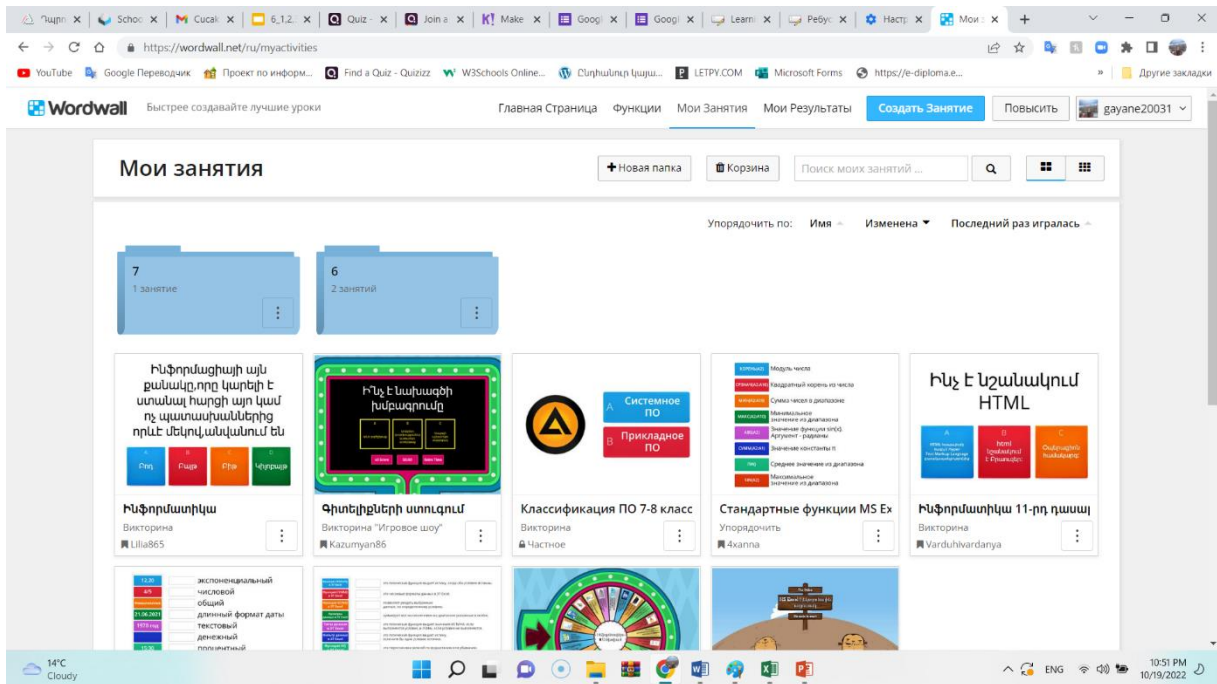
Պարո | Schoo | M Cucak | 6_1.2. | Quiz | Join a | Make | Googl | Googl | Learn | Ребус | Настр | Мои з

https://wordwall.net/ru/myactivities

YouTube | Google Переводчик | Проект по информ... | Find a Quiz - Quizizz | W3Schools Online... | Ընդհանուր կայ... | LETPY.COM | Microsoft Forms | https://e-diploma.e... | Другие закладки

Wordwall Быстрее создавайте лучшие уроки

Главная Страница Функции Мои Занятия Мои Результаты Создать Занятие Повысить gayane20031

Мои занятия

Новая папка Корзина Поиск моих занятий ...

Упорядочить по: Имя Изменена Последний раз игралась

7
1 занятие

6
2 занятий

Ինֆորմացիայի այն քանակը,որը կարելի է ստանալ հարցի այո կամ ոչ պատասխաններից որևէ մեկով,անվանում են

Ինչ է նախագծի խմբագրումը

Системное ПО
Прикладное ПО

Модуль числа
Квадратный корень из числа
Сумма чисел в диапазоне
Минимальное значение из диапазона
Значение функции sin(x). Аргумент - радианы
Значение константы π
Среднее значение из диапазона
Максимальное значение из диапазона

Ինչ է նշանակում HTML

Ինֆորմատիկա
Викторина
Lilia865

Գիտելիքների ստուգում
Викторина "Игровое шоу"
Kazumyan86

Классификация ПО 7-8 класс
Викторина
Частное

Стандартные функции MS Ex
Упорядочить
4xanna

Ինֆորմատիկա 11-րդ դասայ
Викторина
Varduhivardanya

экспоненциальный
числовой
общий
длинный формат даты
текстовый
денежный
процентный

14°C
Cloudy

ENG
10:51 PM
10/19/2022